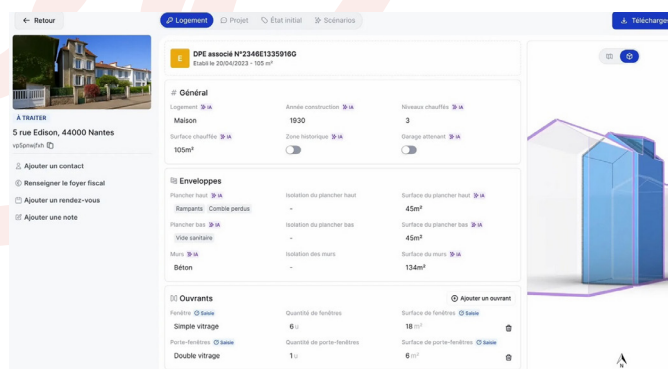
← Retour

Logement Projet État initial Scénarios

Télécharger

À TRAITER
5 rue Edison, 44000 Nantes
vp5pnwjfxh

Ajouter un contact
Renseigner le foyer fiscal
Ajouter un rendez-vous
Ajouter une note

E DPE associé N°2346E1335916G
Établi le 20/04/2023 - 105 m²

# Général

Logement IA
Maison
Année construction IA
1930
Niveaux chauffés IA
3
Surface chauffée IA
105m²
Zone historique IA
Garage attenant IA

Enveloppes

Plancher haut IA
Rampants Comble perdus
Isolation du plancher haut
-
Surface du plancher haut IA
45m²
Plancher bas IA
Vide sanitaire
Isolation du plancher bas
-
Surface du plancher bas IA
45m²
Murs IA
Béton
Isolation des murs
-
Surface du murs IA
134m²

Ouvrants
Ajouter un ouvrant

Fenêtre Saisie
Simple vitrage
Quantité de fenêtres
6 u
Surface de fenêtres Saisie
18 m²
Porte-fenêtres Saisie
Double vitrage
Quantité de porte-fenêtres
1 u
Surface de porte-fenêtres Saisie
6 m²

N